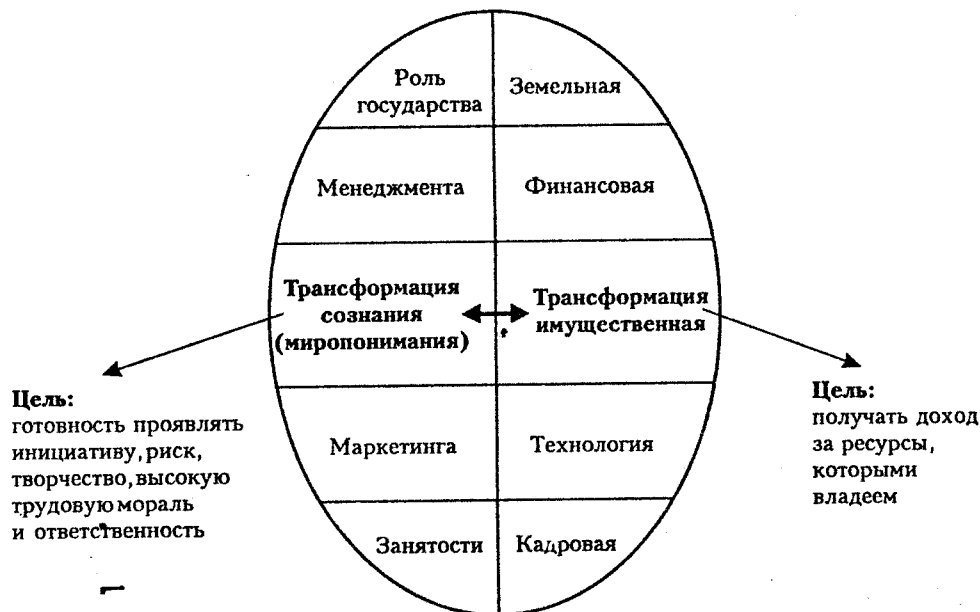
Роль государства

Земельная

Менеджмента

Финансовая

Трансформация сознания (миропонимания)

Трансформация имущественная

Цель:
готовность проявлять инициативу, риск, творчество, высокую трудовую мораль и ответственность

Цель:
получать доход за ресурсы, которыми владеем

Маркетинга

Технология

Занятости

Кадровая